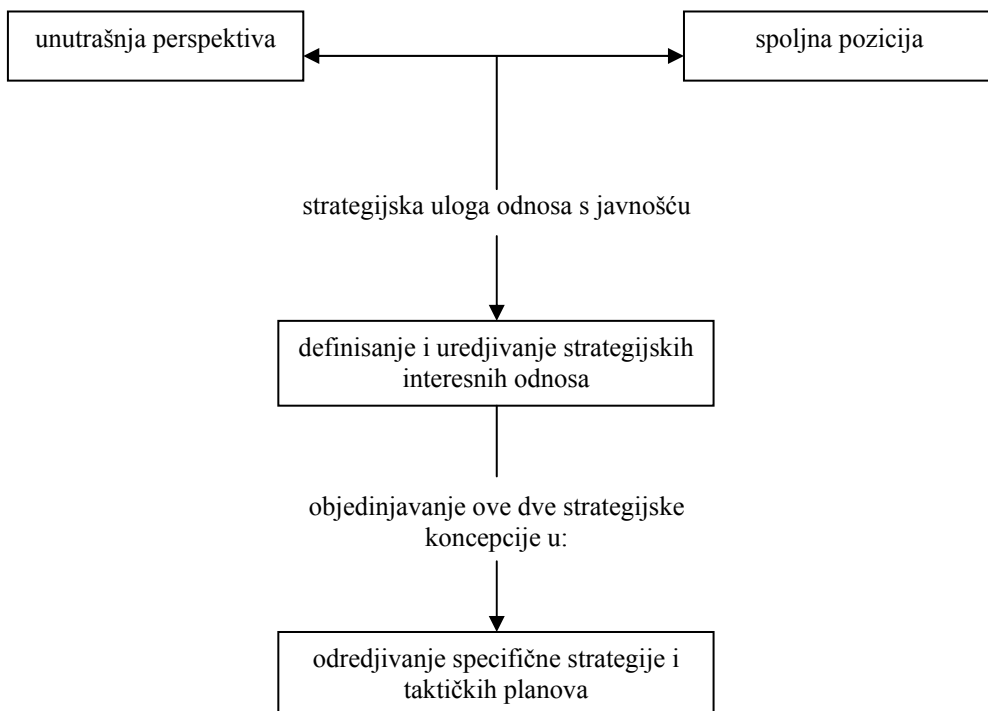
unutrašnja perspektiva

spoljna pozicija

strategijska uloga odnosa s javnošću

definisanje i uredjivanje strategijskih interesnih odnosa

objedinjavanje ove dve strategijske koncepcije u:

odredjivanje specifične strategije i taktičkih planova